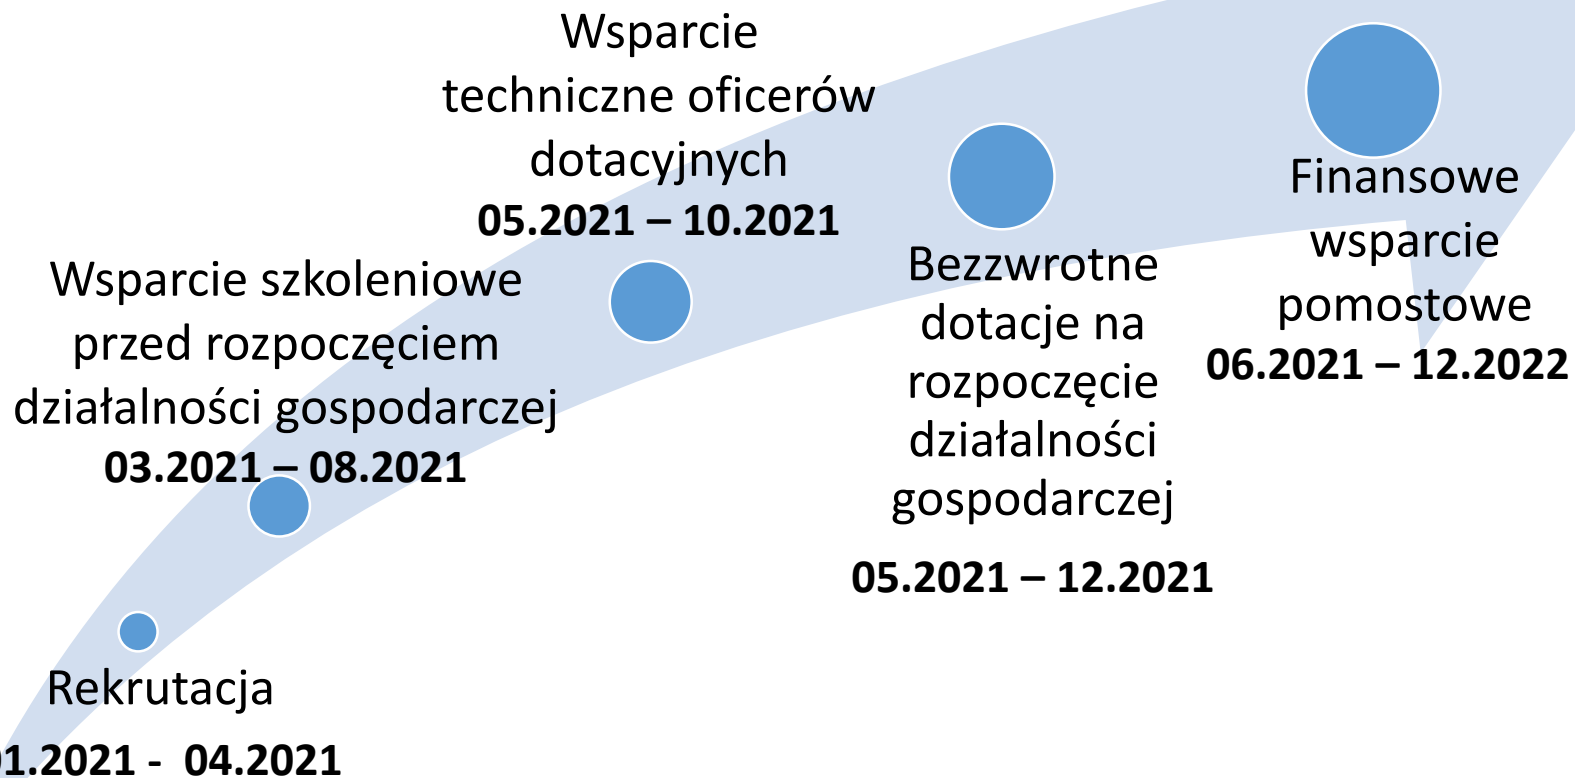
Wsparcie techniczne oficerów dotacyjnych
05.2021 – 10.2021

Wsparcie szkoleniowe przed rozpoczęciem działalności gospodarczej
03.2021 – 08.2021

Bezzwrotne dotacje na rozpoczęcie działalności gospodarczej

05.2021 – 12.2021

Finansowe wsparcie pomostowe
06.2021 – 12.2022

Rekrutacja
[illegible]1.2021 - 04.2021